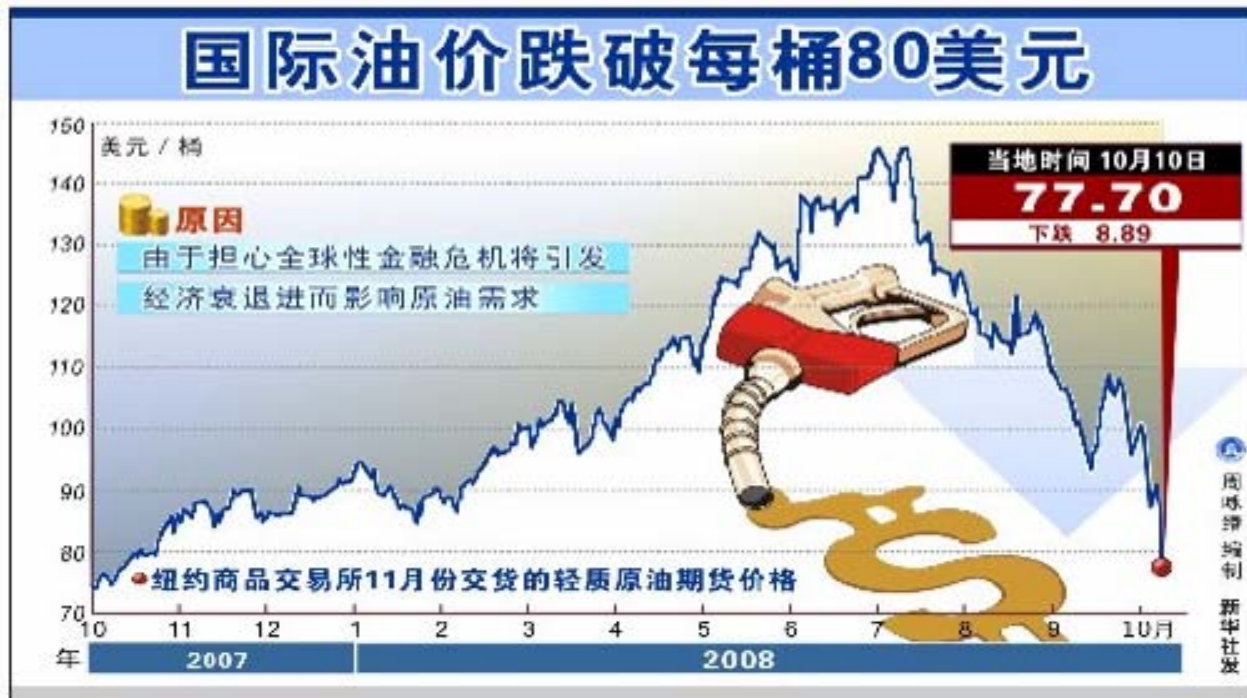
国际油价跌破每桶80美元

美元 / 桶

150
140
130
120
110
100
90
80
70

原因
由于担心全球性金融危机将引发
经济衰退进而影响原油需求

当地时间 10月10日
77.70
下跌 8.89

纽约商品交易所11月份交货的轻质原油期货价格

10 11 12 1 2 3 4 5 6 7 8 9 10月
年 2007 2008

周咏缗 编制
新华社发